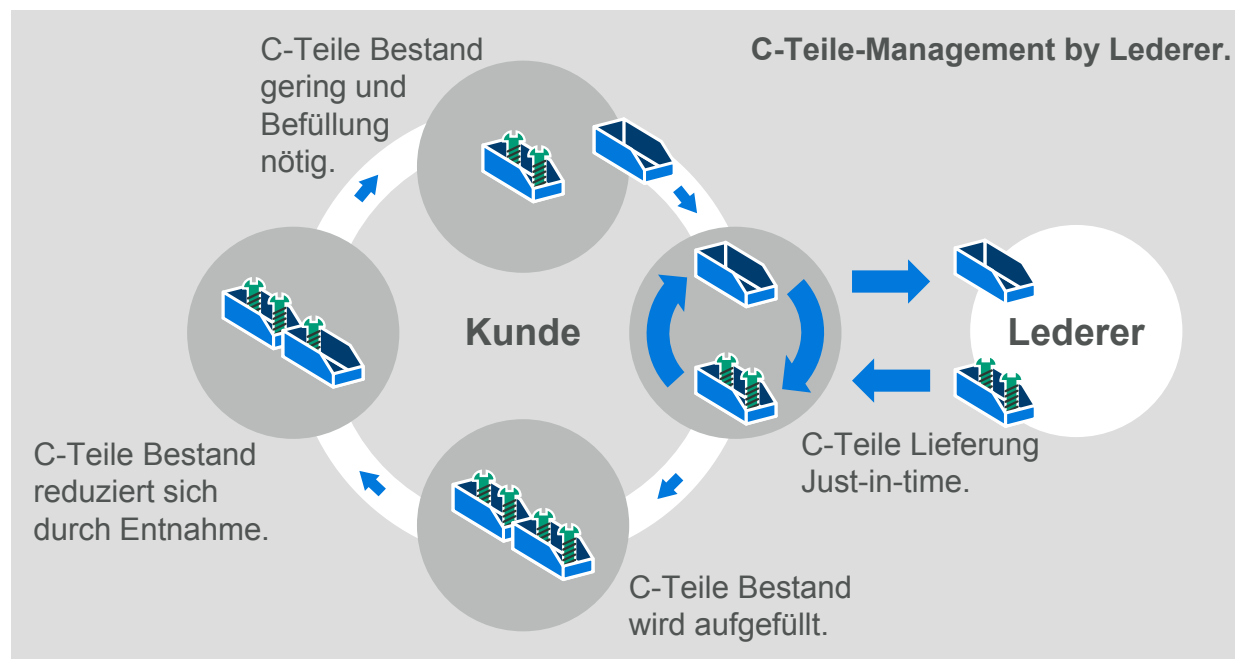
C-Teile Bestand gering und Befüllung nötig.

C-Teile-Management by Lederer.

Kunde

Lederer

C-Teile Bestand reduziert sich durch Entnahme.

C-Teile Lieferung Just-in-time.

C-Teile Bestand wird aufgefüllt.